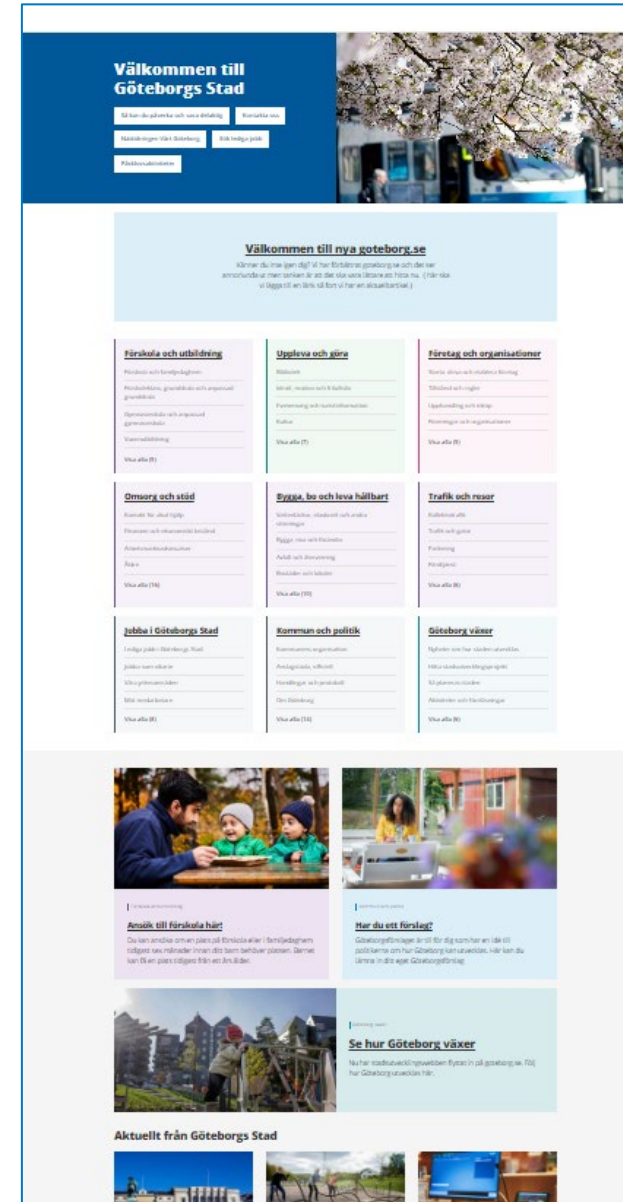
Välkommen till Göteborgs Stad

Så kan du påverka och vara delaktig
Kontakta oss
Nämndmöten Vårt Göteborg
Sök lediga jobb
Påskboxsaktiviteter

Välkommen till nya goteborg.se

Känner du inte igen dig? Vi har förbättrat goteborg.se och det ser annorlunda ut men tanken är att det ska vara lättare att hitta nu. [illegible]

Förskola och utbildning
Förskola och familjedaghem
Förskoleklass, grundskola och anpassad grundskola
Gymnasieskola och anpassad gymnasieskola
Vuxenutbildning
Visa alla (8)

Uppleva och göra
Bibliotek
Idrott, motion och friluftsliv
Evenemang och turistinformation
Kultur
Visa alla (7)

Företag och organisationer
Starta, driva och utveckla företag
Tillstånd och regler
Upphandling och inköp
Föreningar och organisationer
Visa alla (9)

Omsorg och stöd
Kontakt för akut hjälp
Personer och ekonomiskt bistånd
Äldreomsorg
Äldre
Visa alla (16)

Bygga, bo och leva hållbart
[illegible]
Bygga, riva och förändra
Avfall och återvinning
Bostäder och lokaler
Visa alla (10)

Trafik och resor
Kollektivtrafik
Trafik och gator
Parkering
Färdtjänst
Visa alla (8)

Jobba i Göteborgs Stad
Lediga jobb i Göteborgs Stad
Jobba som vikarie
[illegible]
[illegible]
Visa alla (8)

Kommun och politik
Kommunens organisation
Ansöka, påverka, tillhandahåll
Handlingar och protokoll
Om Göteborg
Visa alla (10)

Göteborg växer
Nyheter om hur staden utvecklas
Hitta stadsutvecklingsprojekt
Så planeras staden
Aktiviteter och förändringar

Ansök till förskola här!
Du kan ansöka om en plats på förskola eller i familjedaghem tidigast sex månader innan ditt barn behöver platsen. Barnet kan få en plats tidigast från ett års ålder.

Har du ett förslag?
Göteborgsförslaget är till för dig som har en idé till politikerna om hur Göteborg kan utvecklas. Här kan du lämna in ditt eget Göteborgsförslag.

Göteborg växer
Se hur Göteborg växer
Nu har stadsutvecklingswebben flyttat in på goteborg.se. Följ hur Göteborg utvecklas här.

Aktuellt från Göteborgs Stad